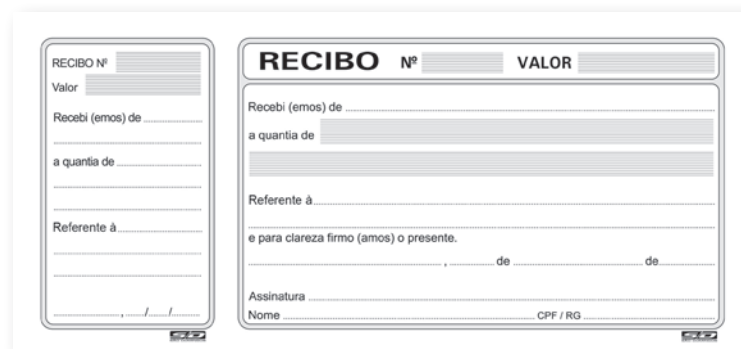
RECIBO Nº
Valor

Recebi (emos) de

a quantia de

Referente à

, / /

RECIBO Nº VALOR

Recebi (emos) de

a quantia de

Referente à

e para clareza firmo (amos) o presente.

, de de

Assinatura
Nome CPF / RG